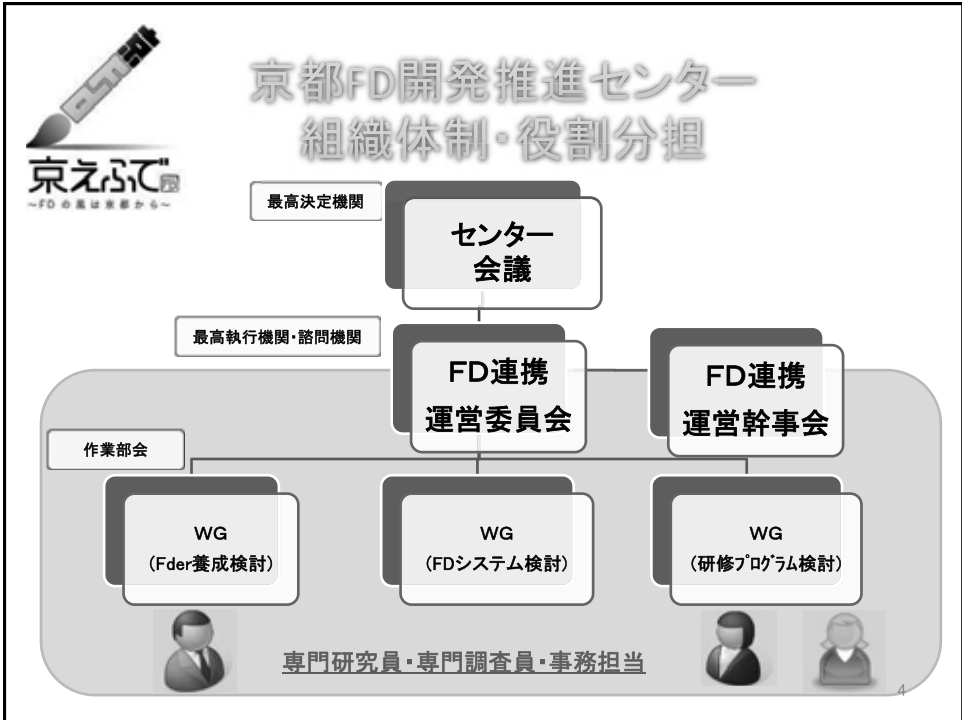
京えふで
~FDの風は京都から~

京都FD開発推進センター
組織体制・役割分担

最高決定機関

センター
会議

最高執行機関・諮問機関

FD連携
運営委員会

FD連携
運営幹事会

作業部会

WG
(Fder養成検討)

WG
(FDシステム検討)

WG
(研修プログラム検討)

専門研究員・専門調査員・事務担当

4